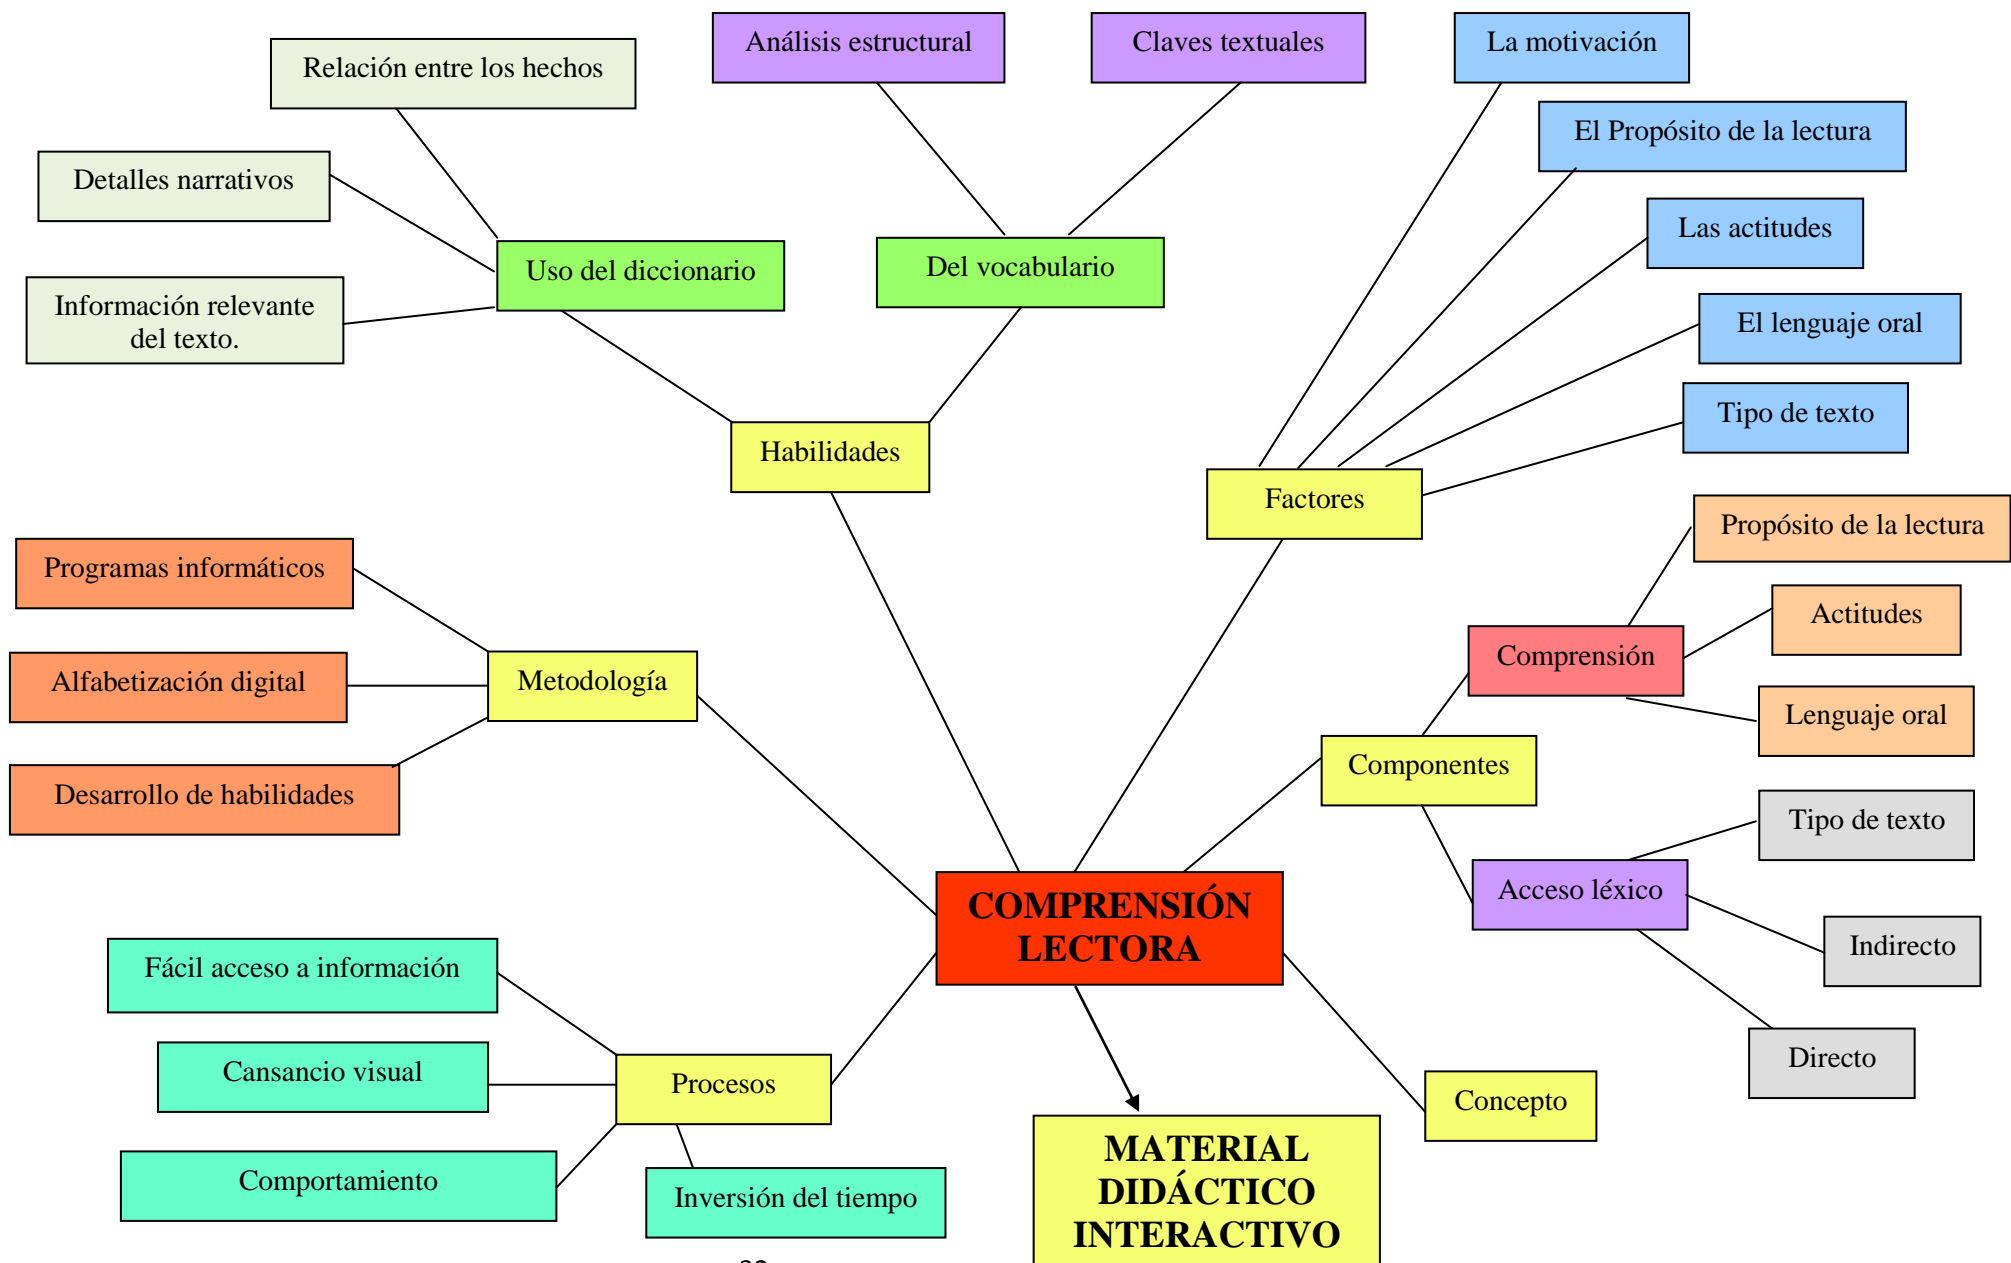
Relación entre los hechos

Análisis estructural

Claves textuales

La motivación

El Propósito de la lectura

Detalles narrativos

Las actitudes

Uso del diccionario

Del vocabulario

Información relevante del texto.

El lenguaje oral

Tipo de texto

Habilidades

Factores

Propósito de la lectura

Programas informáticos

Actitudes

Comprensión

Alfabetización digital

Metodología

Lenguaje oral

Componentes

Desarrollo de habilidades

Tipo de texto

COMPRENSIÓN LECTORA

Acceso léxico

Indirecto

Fácil acceso a información

Directo

Cansancio visual

Procesos

Concepto

Comportamiento

Inversión del tiempo

MATERIAL DIDÁCTICO INTERACTIVO